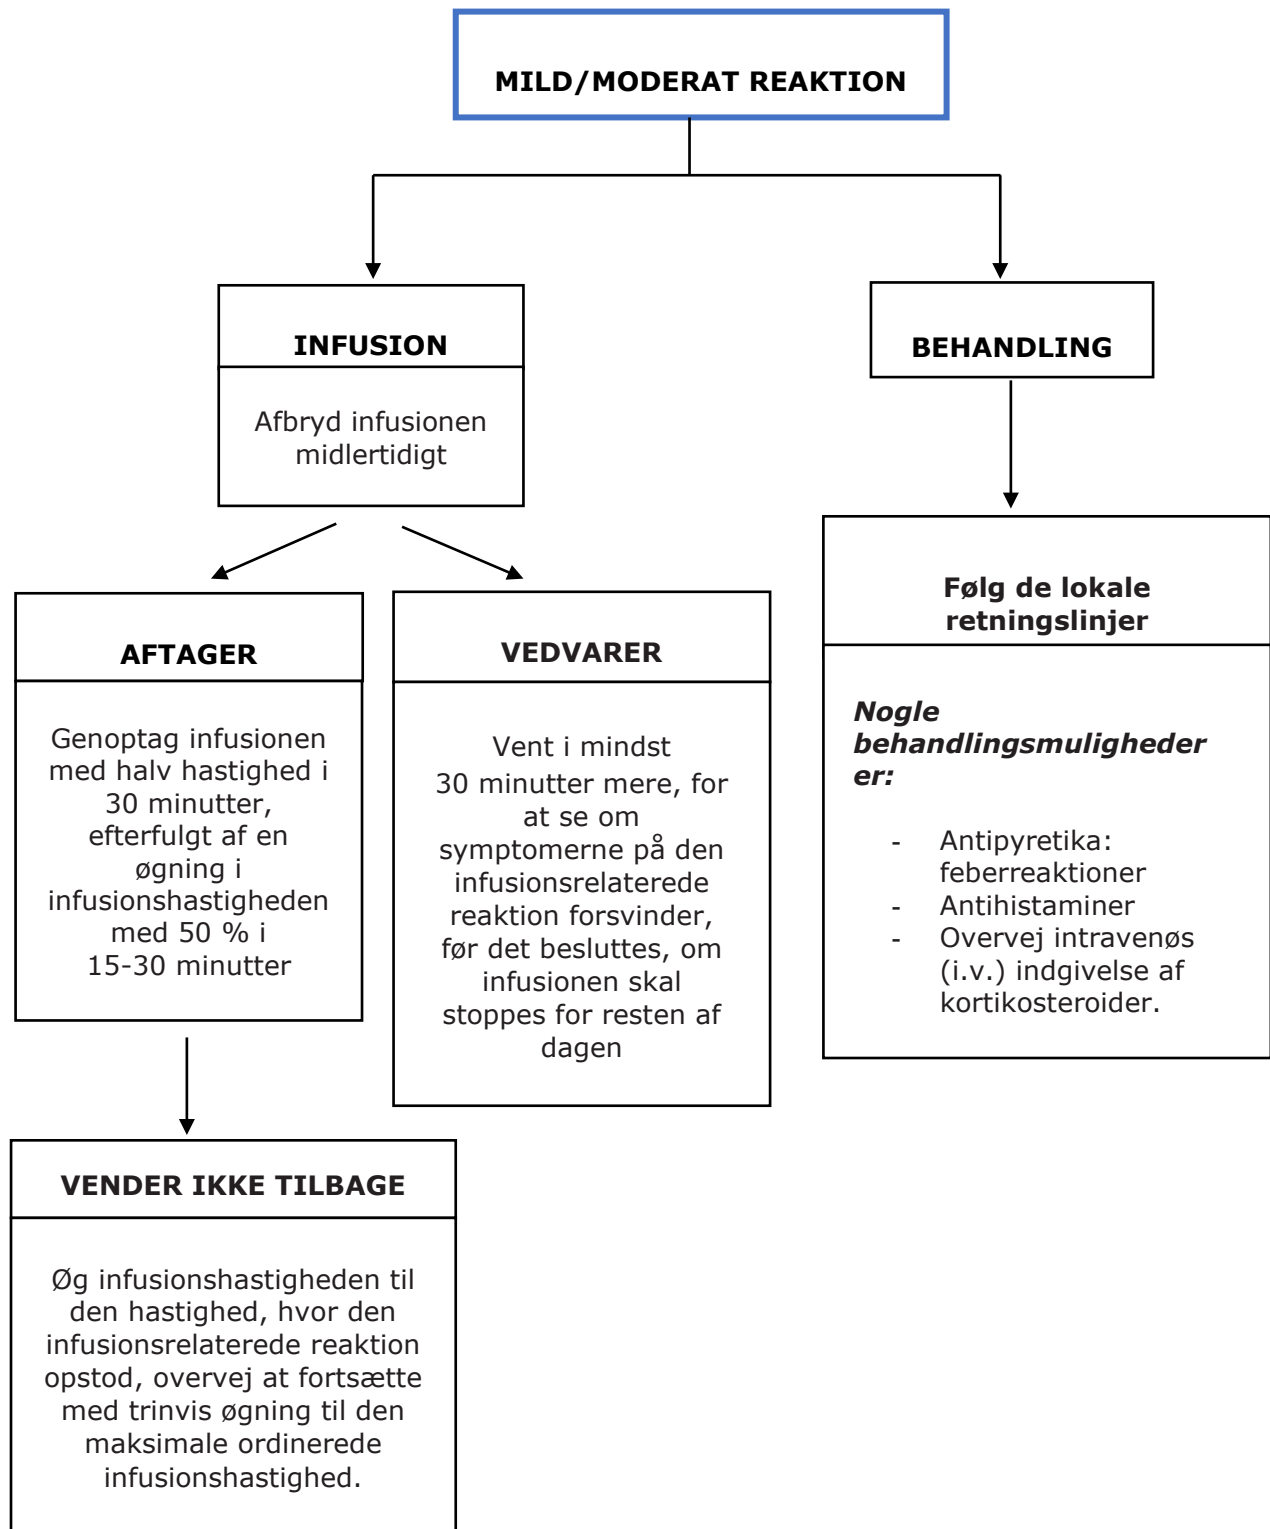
MILD/MODERAT REAKTION

INFUSION

Afbryd infusionen midlertidigt

BEHANDLING

Følg de lokale retningslinjer

Nogle behandlingsmuligheder er:

- Antipyretika: feberreaktioner
- Antihistaminer
- Overvej intravenøs (i.v.) indgivelse af kortikosteroider.

AFTAGER

Genoptag infusionen med halv hastighed i 30 minutter, efterfulgt af en øgning i infusionshastigheden med 50 % i 15-30 minutter

VEDVARER

Vent i mindst 30 minutter mere, for at se om symptomerne på den infusionsrelaterede reaktion forsvinder, før det besluttes, om infusionen skal stoppes for resten af dagen

VENDER IKKE TILBAGE

Øg infusionshastigheden til den hastighed, hvor den infusionsrelaterede reaktion opstod, overvej at fortsætte med trinvis øgning til den maksimale ordinerede infusionshastighed.